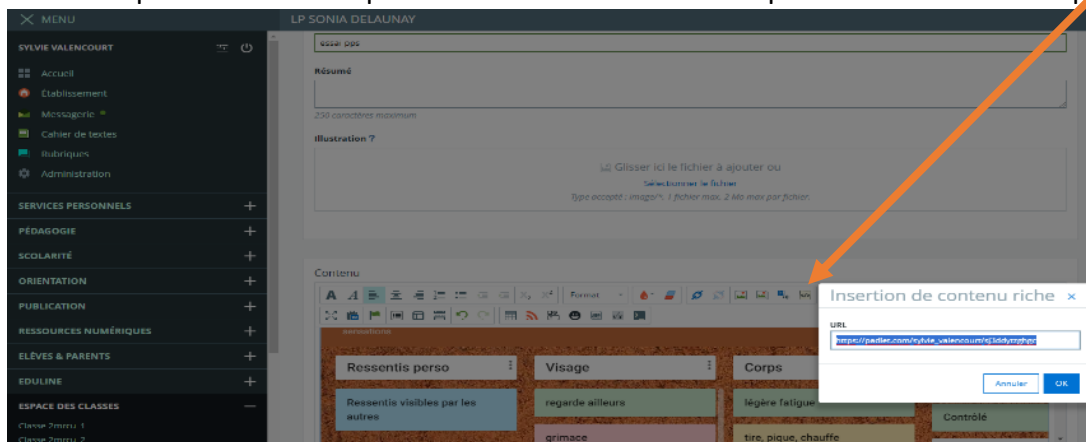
MENU

LP SONIA DELAUNAY

SYLVIE VALENCOURT

Accueil
Établissement
Messagerie
Cahier de textes
Rubriques
Administration

SERVICES PERSONNELS
PÉDAGOGIE
SCOLARITÉ
ORIENTATION
PUBLICATION
RESSOURCES NUMÉRIQUES
ÉLÈVES & PARENTS
EDULINE
ESPACE DES CLASSES
Classe 2mrcu 1
Classe 2mrcu 2

essai pps

Résumé

250 caractères maximum

Illustration ?

Glisser ici le fichier à ajouter ou
Sélectionner le fichier
Type accepté : image/*. 1 fichier max. 2 Mo max par fichier.

Contenu

Format

Ressentis perso
Ressentis visibles par les autres
Visage
regarde ailleurs
grimace
Corps
légère fatigue
tire, pique, chauffe
Contrôlé

Insertion de contenu riche
URL
https://padlet.com/sylvie_valencourt/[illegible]
Annuler
OK